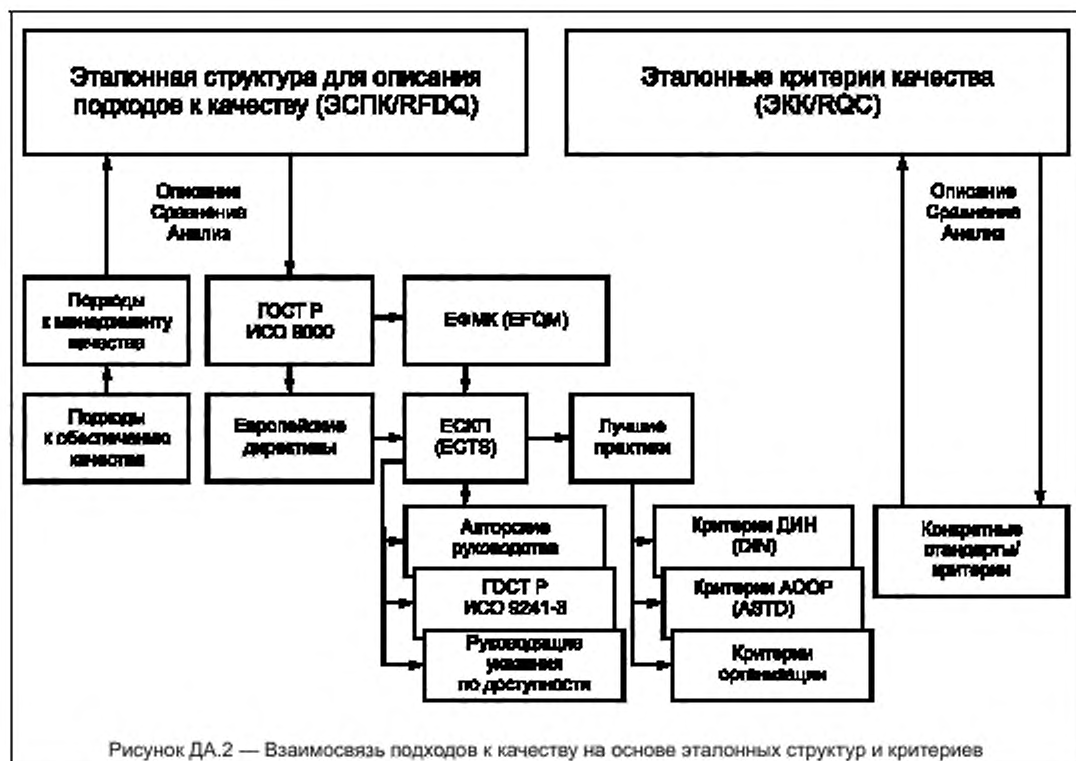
Эталонная структура для описания подходов к качеству (ЭСПК/RFDQ)

Эталонные критерии качества (ЭКК/RQC)

Описание
Сравнение
Анализ

Описание
Сравнение
Анализ

Подходы к менеджменту качества

ГОСТ Р ИСО 9000

ЕФМК (EFQM)

Подходы к обеспечению качества

Европейские директивы

ЕСКП (ECTS)

Лучшие практики

Авторские руководства

ГОСТ Р ИСО 9241-3

Руководящие указания по доступности

Критерии ДИН (DIN)

Критерии АСОР (ASTD)

Критерии организации

Конкретные стандарты/ критерии

Рисунок ДА.2 — Взаимосвязь подходов к качеству на основе эталонных структур и критериев